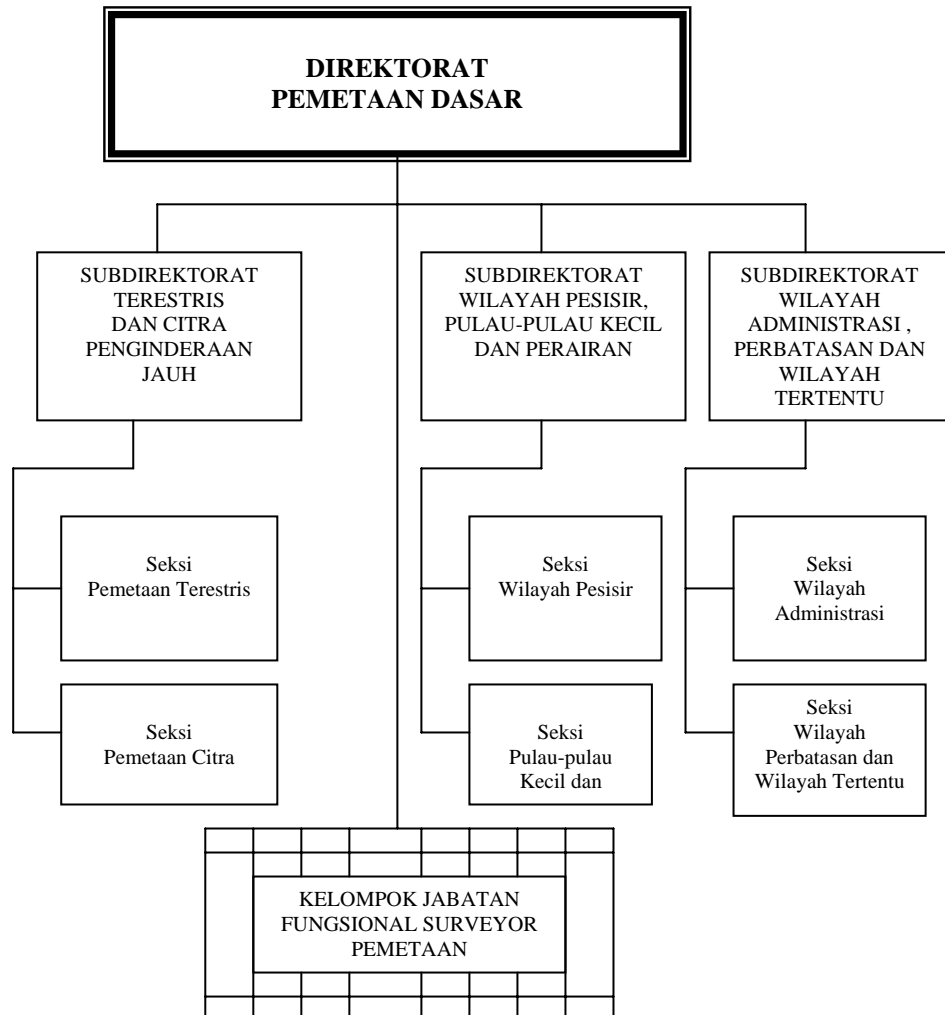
DIREKTORAT
PEMETAAN DASAR

SUBDIREKTORAT TERESTRIS DAN CITRA PENGINDERAAN JAUH

SUBDIREKTORAT WILAYAH PESISIR, PULAU-PULAU KECIL DAN PERAIRAN

SUBDIREKTORAT WILAYAH ADMINISTRASI , PERBATASAN DAN WILAYAH TERTENTU

Seksi
Pemetaan Terestris

Seksi
Pemetaan Citra

Seksi
Wilayah Pesisir

Seksi
Pulau-pulau Kecil dan

Seksi
Wilayah Administrasi

Seksi
Wilayah Perbatasan dan Wilayah Tertentu

KELOMPOK JABATAN FUNGSIONAL SURVEYOR PEMETAAN